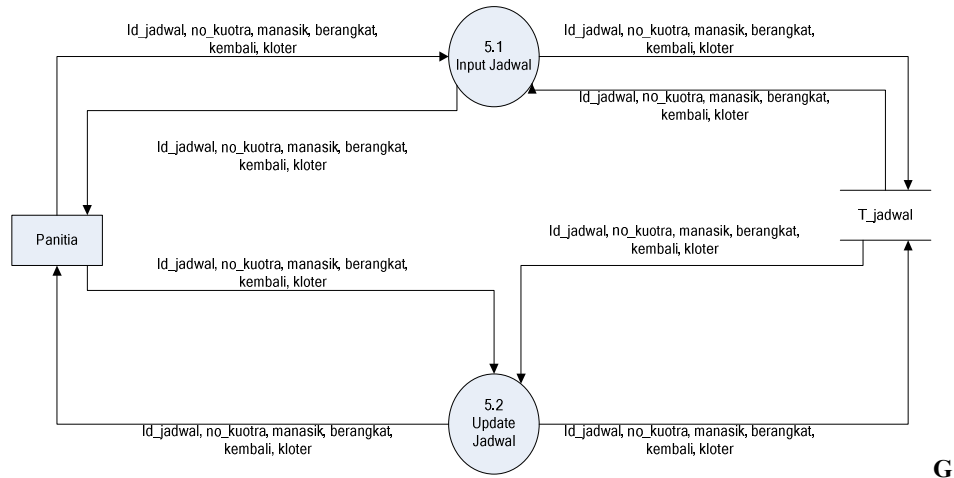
Id_jadwal, no_kuotra, manasik, berangkat, kembali, kloter

5.1
Input Jadwal

Id_jadwal, no_kuotra, manasik, berangkat, kembali, kloter

Id_jadwal, no_kuotra, manasik, berangkat, kembali, kloter

Id_jadwal, no_kuotra, manasik, berangkat, kembali, kloter

Panitia

T_jadwal

Id_jadwal, no_kuotra, manasik, berangkat, kembali, kloter

Id_jadwal, no_kuotra, manasik, berangkat, kembali, kloter

5.2
Update
Jadwal

Id_jadwal, no_kuotra, manasik, berangkat, kembali, kloter

Id_jadwal, no_kuotra, manasik, berangkat, kembali, kloter

G